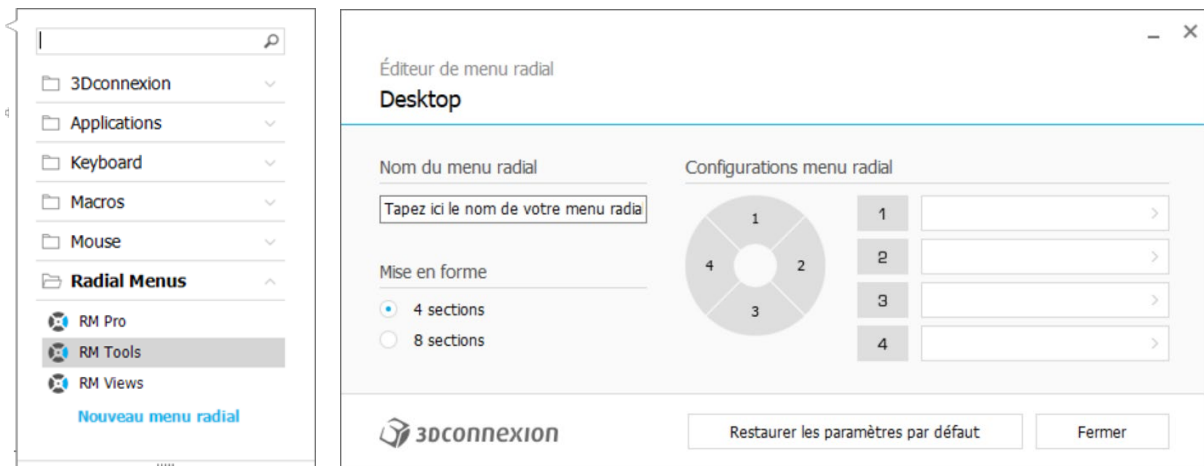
3Dconnexion
Applications
Keyboard
Macros
Mouse
Radial Menus
RM Pro
RM Tools
RM Views
Nouveau menu radial

Éditeur de menu radial
Desktop

Nom du menu radial
Tapez ici le nom de votre menu radial

Mise en forme
4 sections
8 sections

Configurations menu radial
1
2
3
4
1
2
3
4

3Dconnexion
Restaurer les paramètres par défaut
Fermer